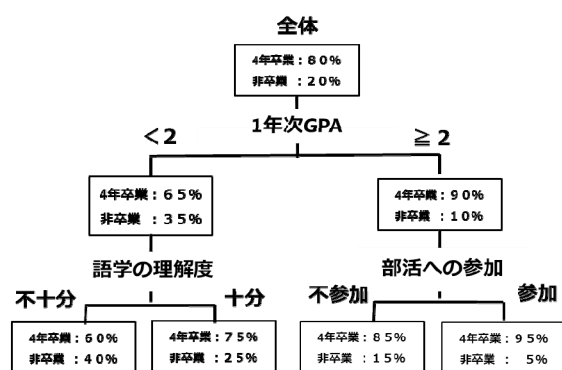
全体

4年卒業：80%
非卒業：20%

1年次GPA

<2

≧2

4年卒業：65%
非卒業 ：35%

4年卒業：90%
非卒業 ：10%

語学の理解度

部活への参加

不十分

十分

不参加

参加

4年卒業：60%
非卒業 ：40%

4年卒業：75%
非卒業 ：25%

4年卒業：85%
非卒業 ：15%

4年卒業：95%
非卒業 ： 5%